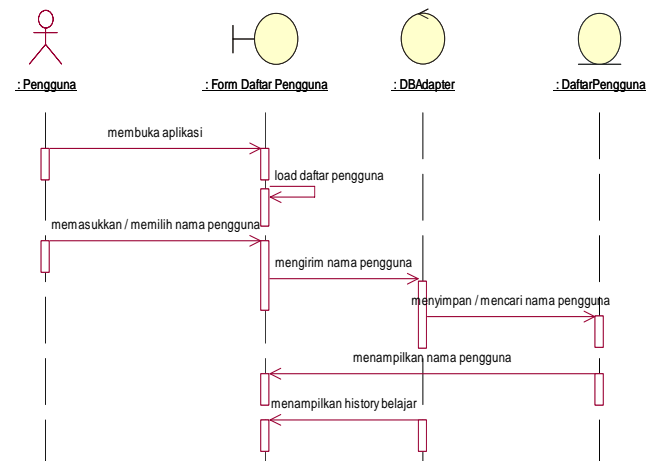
: Pengguna

: Form Daftar Pengguna

: DBAdapter

: DaftarPengguna

membuka aplikasi

load daftar pengguna

memasukkan / memilih nama pengguna

mengirim nama pengguna

menyimpan / mencari nama pengguna

menampilkan nama pengguna

menampilkan history belajar